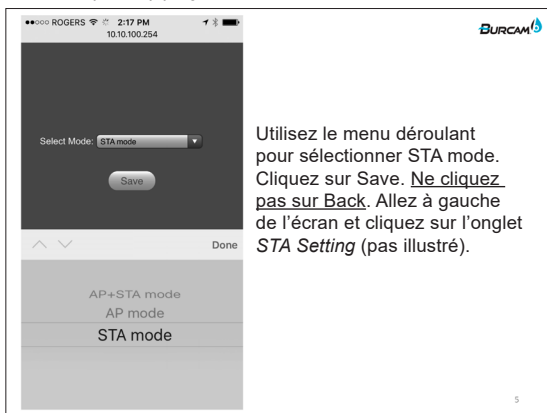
●●○○○ ROGERS 2:17 PM
10.10.100.254

Select Mode: STA mode

Save

Done

AP+STA mode
AP mode
STA mode

BURCAM

Utilisez le menu déroulant pour sélectionner STA mode. Cliquez sur Save. Ne cliquez pas sur Back. Allez à gauche de l'écran et cliquez sur l'onglet *STA Setting* (pas illustré).

5